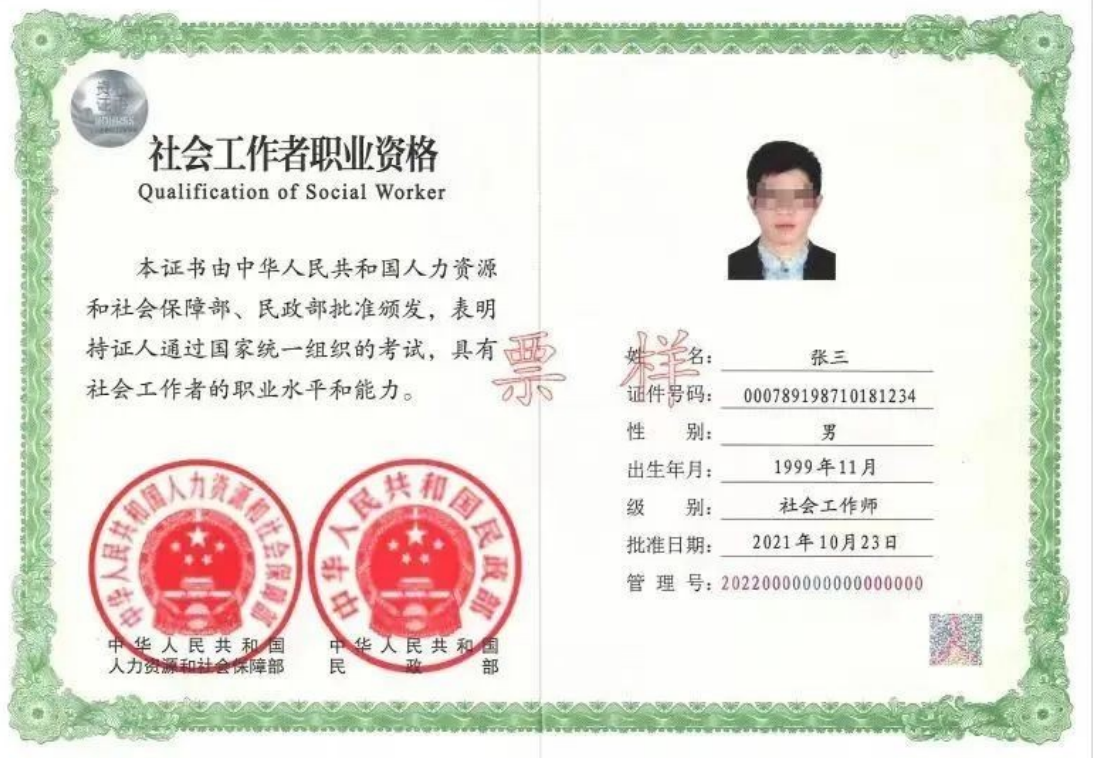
社会工作者职业资格
Qualification of Social Worker

本证书由中华人民共和国人力资源和社会保障部、民政部批准颁发，表明持证人通过国家统一组织的考试，具有社会工作者的职业水平和能力。

票样

中华人民共和国人力资源和社会保障部

中华人民共和国民政部

中华人民共和国
人力资源和社会保障部

中华人民共和国
民政部

姓名：张三
证件号码：000789198710181234
性别：男
出生年月：1999年11月
级别：社会工作师
批准日期：2021年10月23日
管理号：2022000000000000000